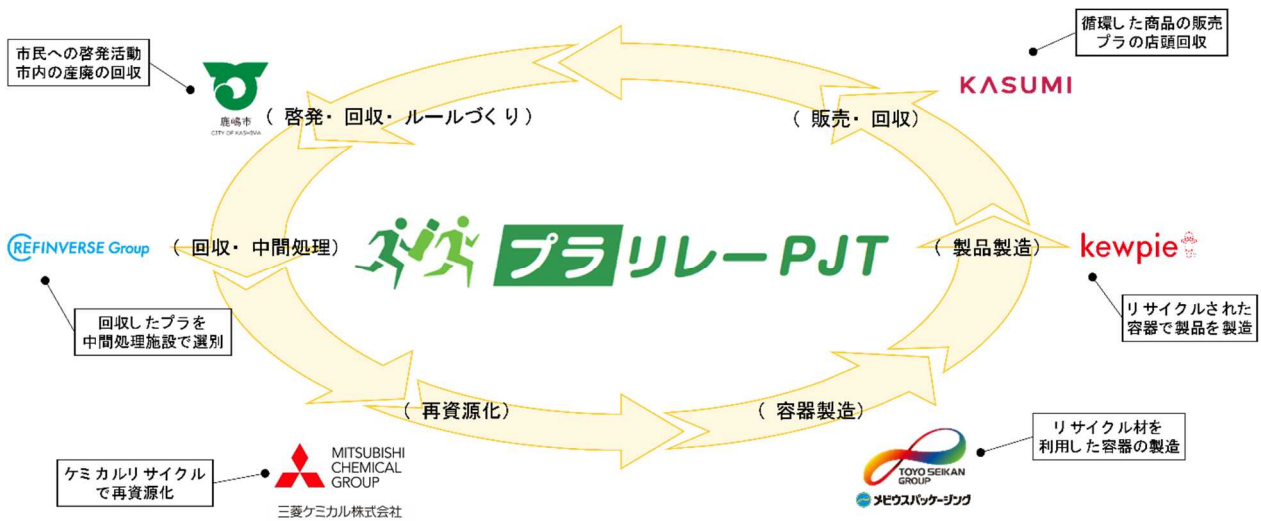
市民への啓発活動
市内の産廃の回収

鹿嶋市
CITY OF KASHIMA

（啓発・回収・ルールづくり）

循環した商品の販売
プラの店頭回収

KASUMI

（販売・回収）

REFINVERSE Group

（回収・中間処理）

プラリレーPJT

（製品製造）

kewpie

回収したプラを
中間処理施設で選別

リサイクルされた
容器で製品を製造

（再資源化）

（容器製造）

リサイクル材を
利用した容器の製造

ケミカルリサイクル
で再資源化

MITSUBISHI
CHEMICAL
GROUP

三菱ケミカル株式会社

TOYO SEIKAN
GROUP

メビウスパッケージング